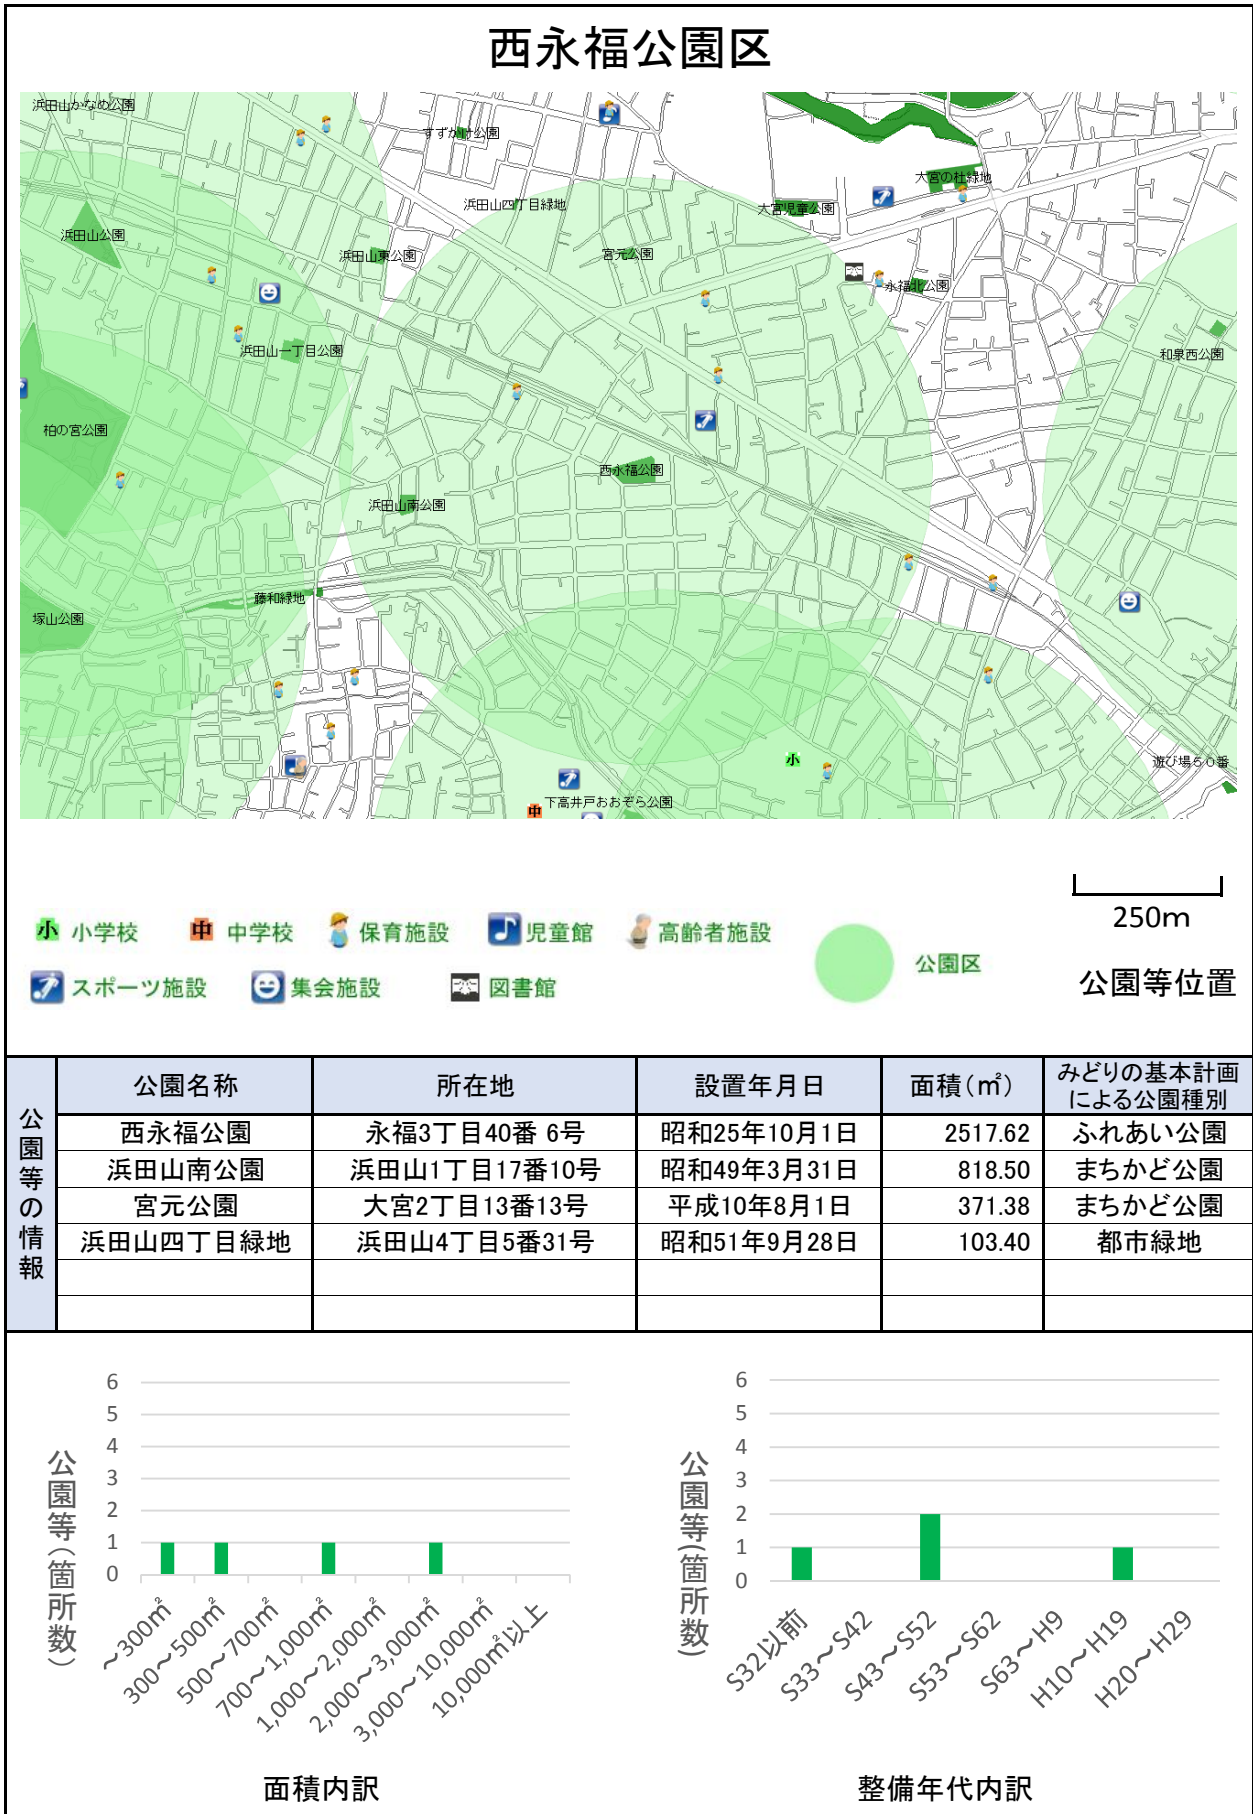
西永福公園区

浜田山かなめ公園
すずかけ公園
浜田山四丁目緑地
大宮の杜緑地
大宮児童公園
浜田山公園
浜田山東公園
宮元公園
永福北公園
浜田山一丁目公園
和泉西公園
柏の宮公園
西永福公園
浜田山南公園
藤和緑地
塚山公園
小
遊び場５０番
下高井戸おおぞら公園
中

250m

小 小学校　中 中学校　保育施設　児童館　高齢者施設
スポーツ施設　集会施設　図書館
公園区
公園等位置

公園等の情報

| 公園名称 | 所在地 | 設置年月日 | 面積(㎡) | みどりの基本計画による公園種別 |
|---|---|---|---|---|
| 西永福公園 | 永福3丁目40番 6号 | 昭和25年10月1日 | 2517.62 | ふれあい公園 |
| 浜田山南公園 | 浜田山1丁目17番10号 | 昭和49年3月31日 | 818.50 | まちかど公園 |
| 宮元公園 | 大宮2丁目13番13号 | 平成10年8月1日 | 371.38 | まちかど公園 |
| 浜田山四丁目緑地 | 浜田山4丁目5番31号 | 昭和51年9月28日 | 103.40 | 都市緑地 |
| | | | | |
| | | | | |

公園等(箇所数)
6
5
4
3
2
1
0
~300㎡
300~500㎡
500~700㎡
700~1,000㎡
1,000~2,000㎡
2,000~3,000㎡
3,000~10,000㎡
10,000㎡以上
面積内訳

公園等(箇所数)
6
5
4
3
2
1
0
S32以前
S33~S42
S43~S52
S53~S62
S63~H9
H10~H19
H20~H29
整備年代内訳